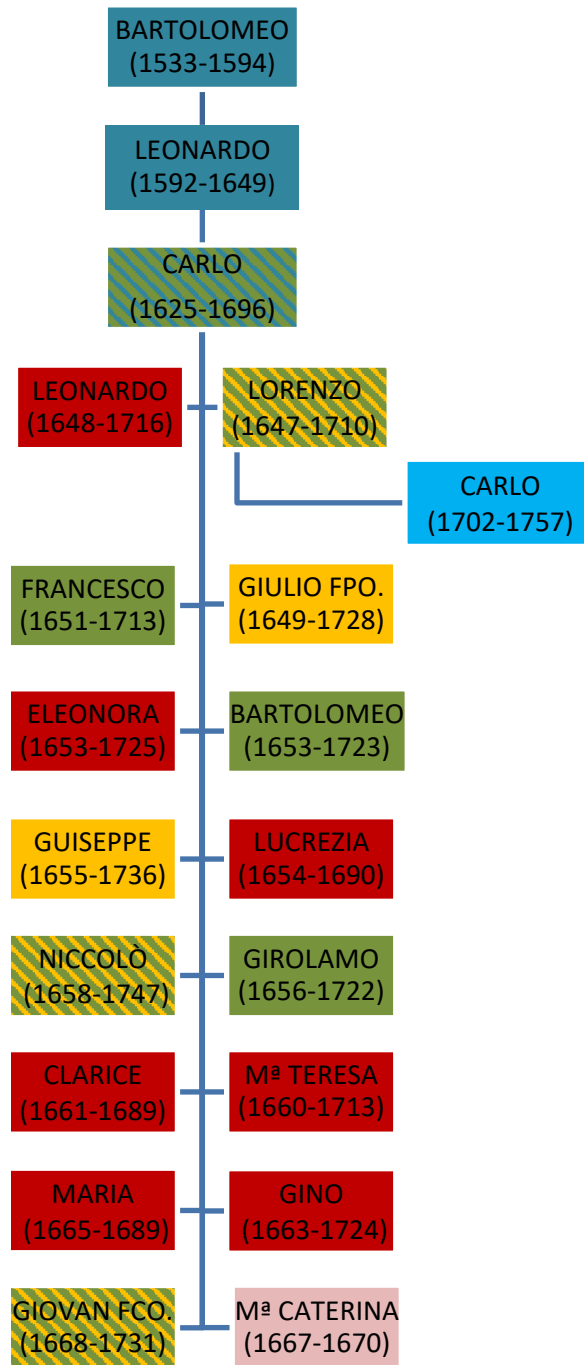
BARTOLOMEO
(1533-1594)

LEONARDO
(1592-1649)

CARLO
(1625-1696)

LEONARDO
(1648-1716)

LORENZO
(1647-1710)

CARLO
(1702-1757)

FRANCESCO
(1651-1713)

GIULIO FPO.
(1649-1728)

ELEONORA
(1653-1725)

BARTOLOMEO
(1653-1723)

GUISEPPE
(1655-1736)

LUCREZIA
(1654-1690)

NICCOLÒ
(1658-1747)

GIROLAMO
(1656-1722)

CLARICE
(1661-1689)

Mª TERESA
(1660-1713)

MARIA
(1665-1689)

GINO
(1663-1724)

GIOVAN FCO.
(1668-1731)

Mª CATERINA
(1667-1670)